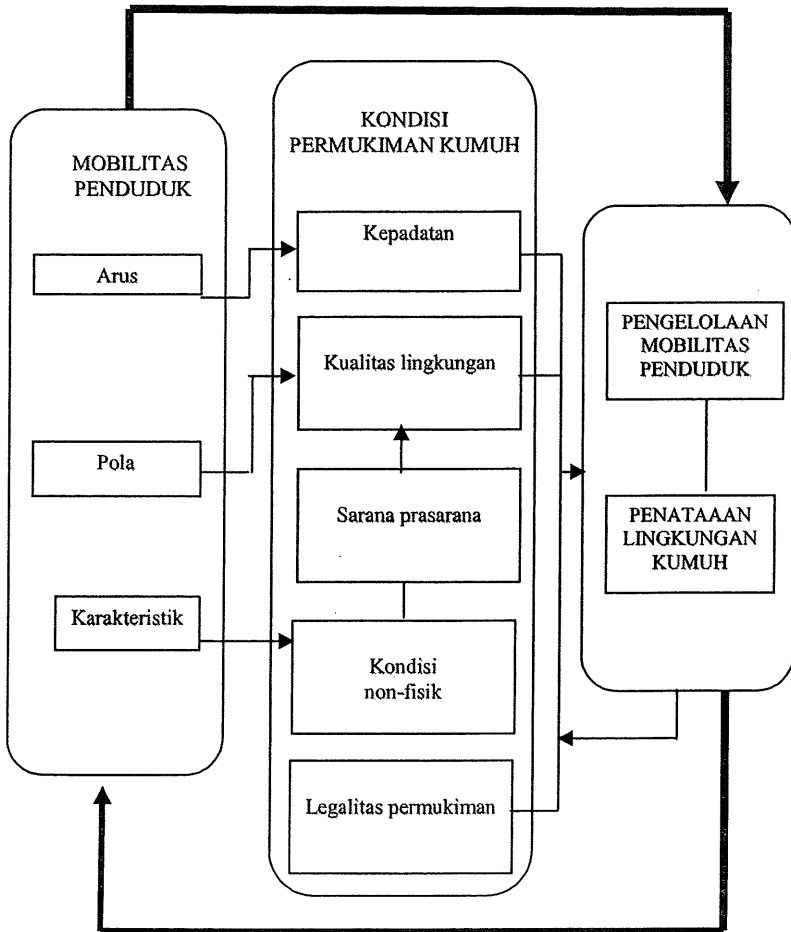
MOBILITAS PENDUDUK

Arus

Pola

Karakteristik

KONDISI PERMUKIMAN KUMUH

Kepadatan

Kualitas lingkungan

Sarana prasarana

Kondisi non-fisik

Legalitas permukiman

PENGELOLAAN MOBILITAS PENDUDUK

PENATAAAN LINGKUNGAN KUMUH